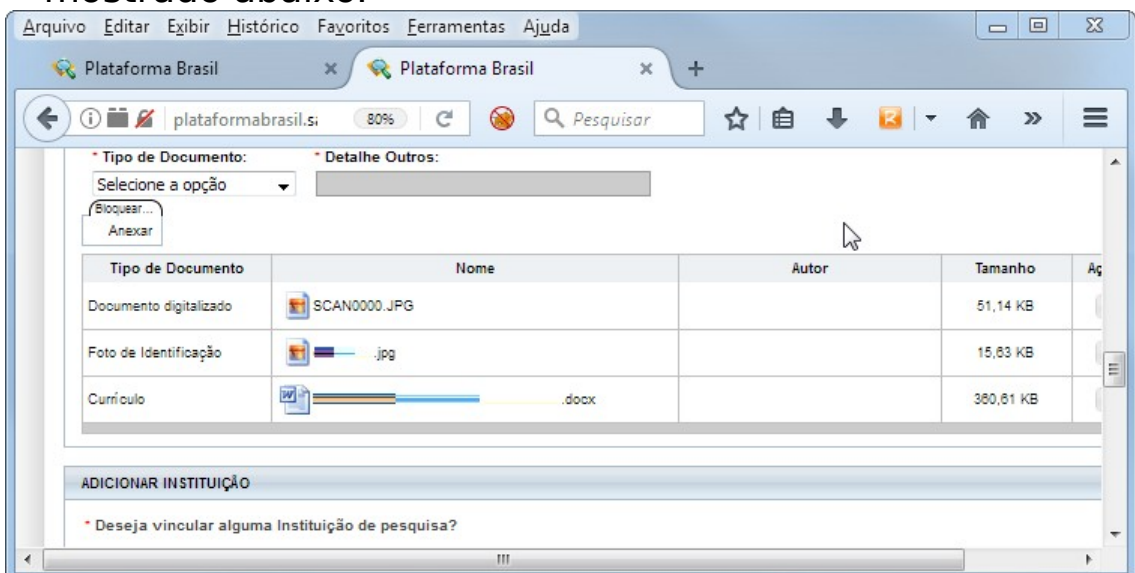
mostrado abaixo:

Arquivo Editar Exibir Histórico Favoritos Ferramentas Ajuda

Plataforma Brasil
Plataforma Brasil

plataformabrasil.s 80% Pesquisar

* Tipo de Documento: * Detalhe Outros:
Selecione a opção
Bloquear...
Anexar

| Tipo de Documento | Nome | Autor | Tamanho | Ag |
|---|---|---|---|---|
| Documento digitalizado | SCAN0000.JPG | | 51,14 KB | |
| Foto de Identificação | .jpg | | 15,63 KB | |
| Currículo | .docx | | 360,61 KB | |

ADICIONAR INSTITUIÇÃO

* Deseja vincular alguma Instituição de pesquisa?